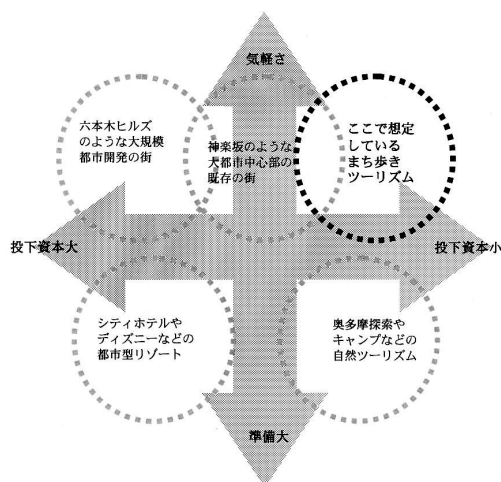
気軽さ

六本木ヒルズのような大規模都市開発の街

神楽坂のような大都市中心部の既存の街

ここで想定しているまち歩きツーリズム

投下資本大

投下資本小

シティホテルやディズニーなどの都市型リゾート

奥多摩探索やキャンプなどの自然ツーリズム

準備大